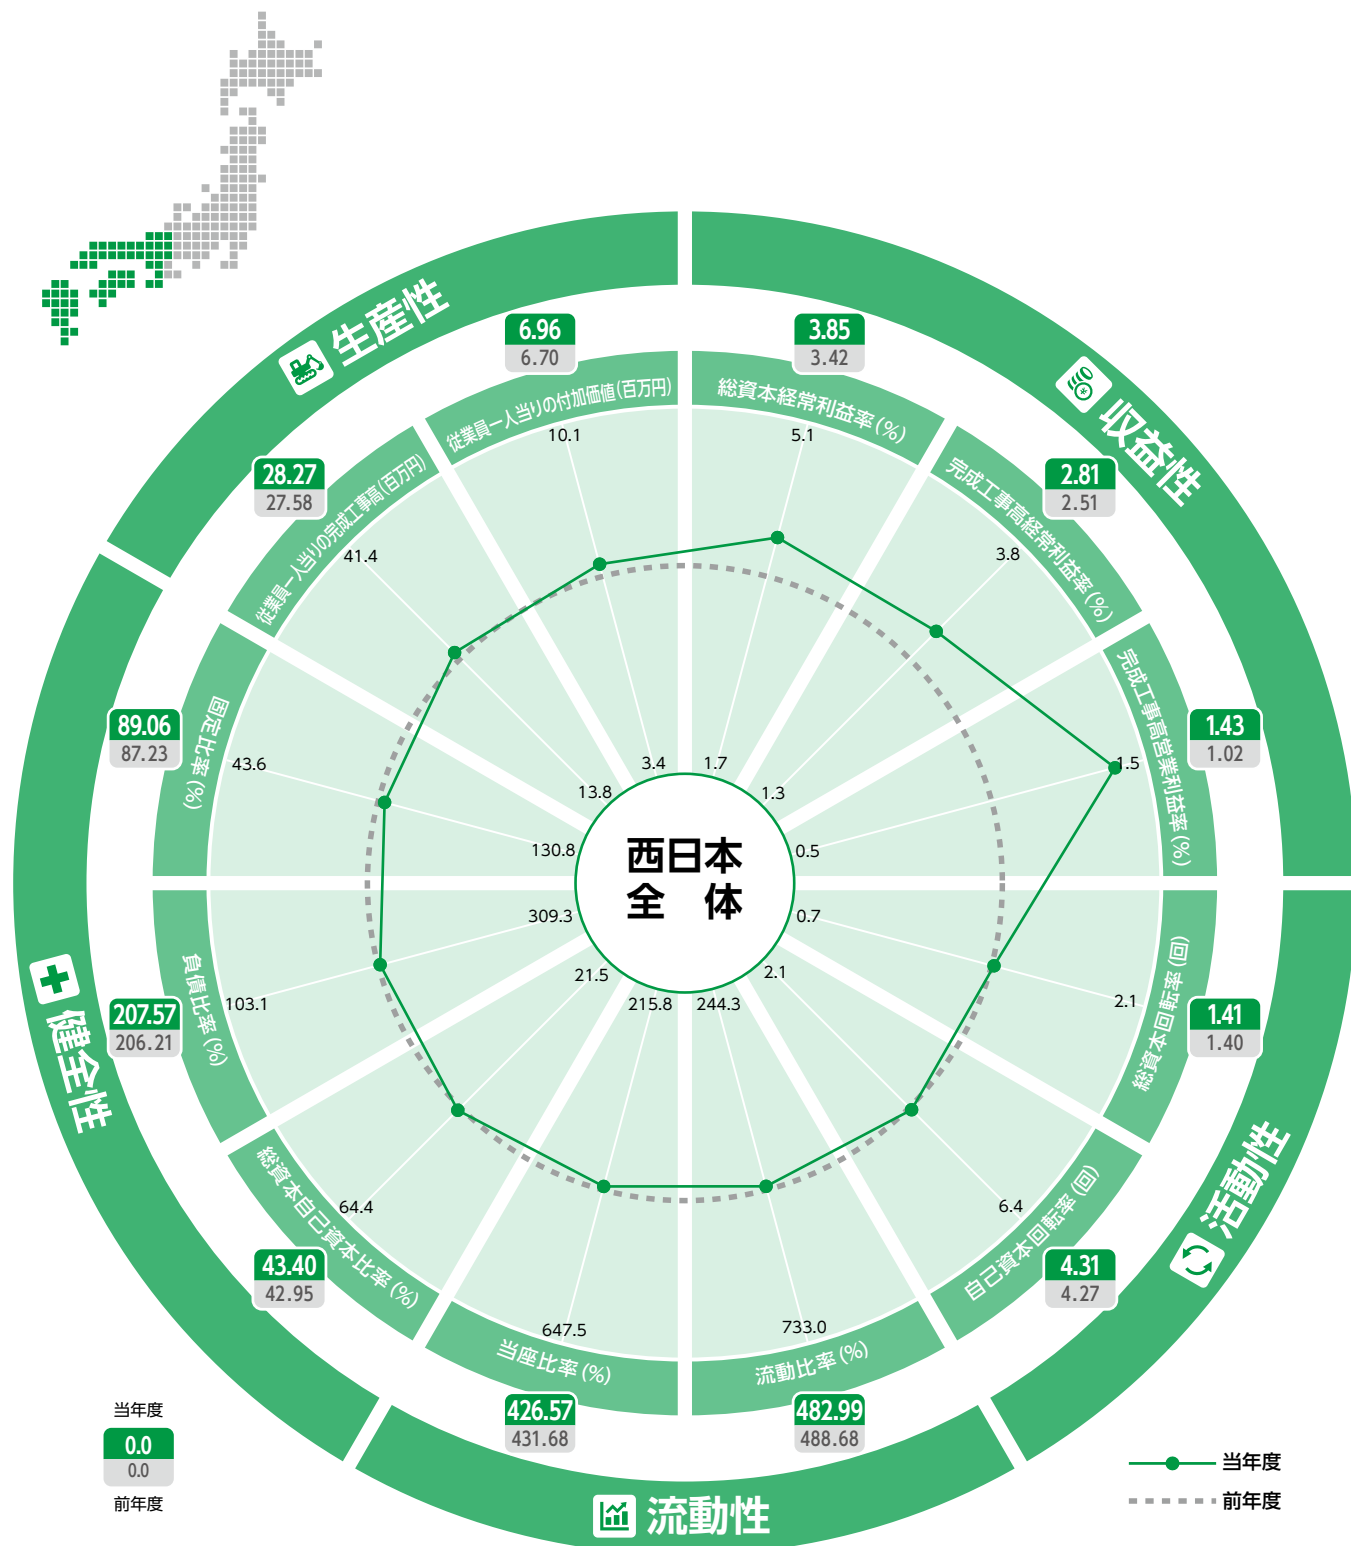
生産性

6.96
6.70
従業員一人当りの付加価値(百万円)
10.1
3.4

3.85
3.42
総資本経常利益率(%)
5.1
1.7

収益性

28.27
27.58
従業員一人当りの完成工事高(百万円)
41.4
13.8

2.81
2.51
完成工事高経常利益率(%)
3.8
1.3

89.06
87.23
固定比率(%)
43.6
130.8

1.43
1.02
完成工事高営業利益率(%)
1.5
0.5

西日本
全 体

207.57
206.21
負債比率(%)
103.1
309.3

1.41
1.40
総資本回転率(回)
2.1
0.7

健全性

43.40
42.95
総資本自己資本比率(%)
64.4
21.5

4.31
4.27
自己資本回転率(回)
6.4
2.1

活動性

426.57
431.68
当座比率(%)
647.5
215.8

482.99
488.68
流動比率(%)
733.0
244.3

流動性

当年度
0.0
0.0
前年度

当年度
前年度